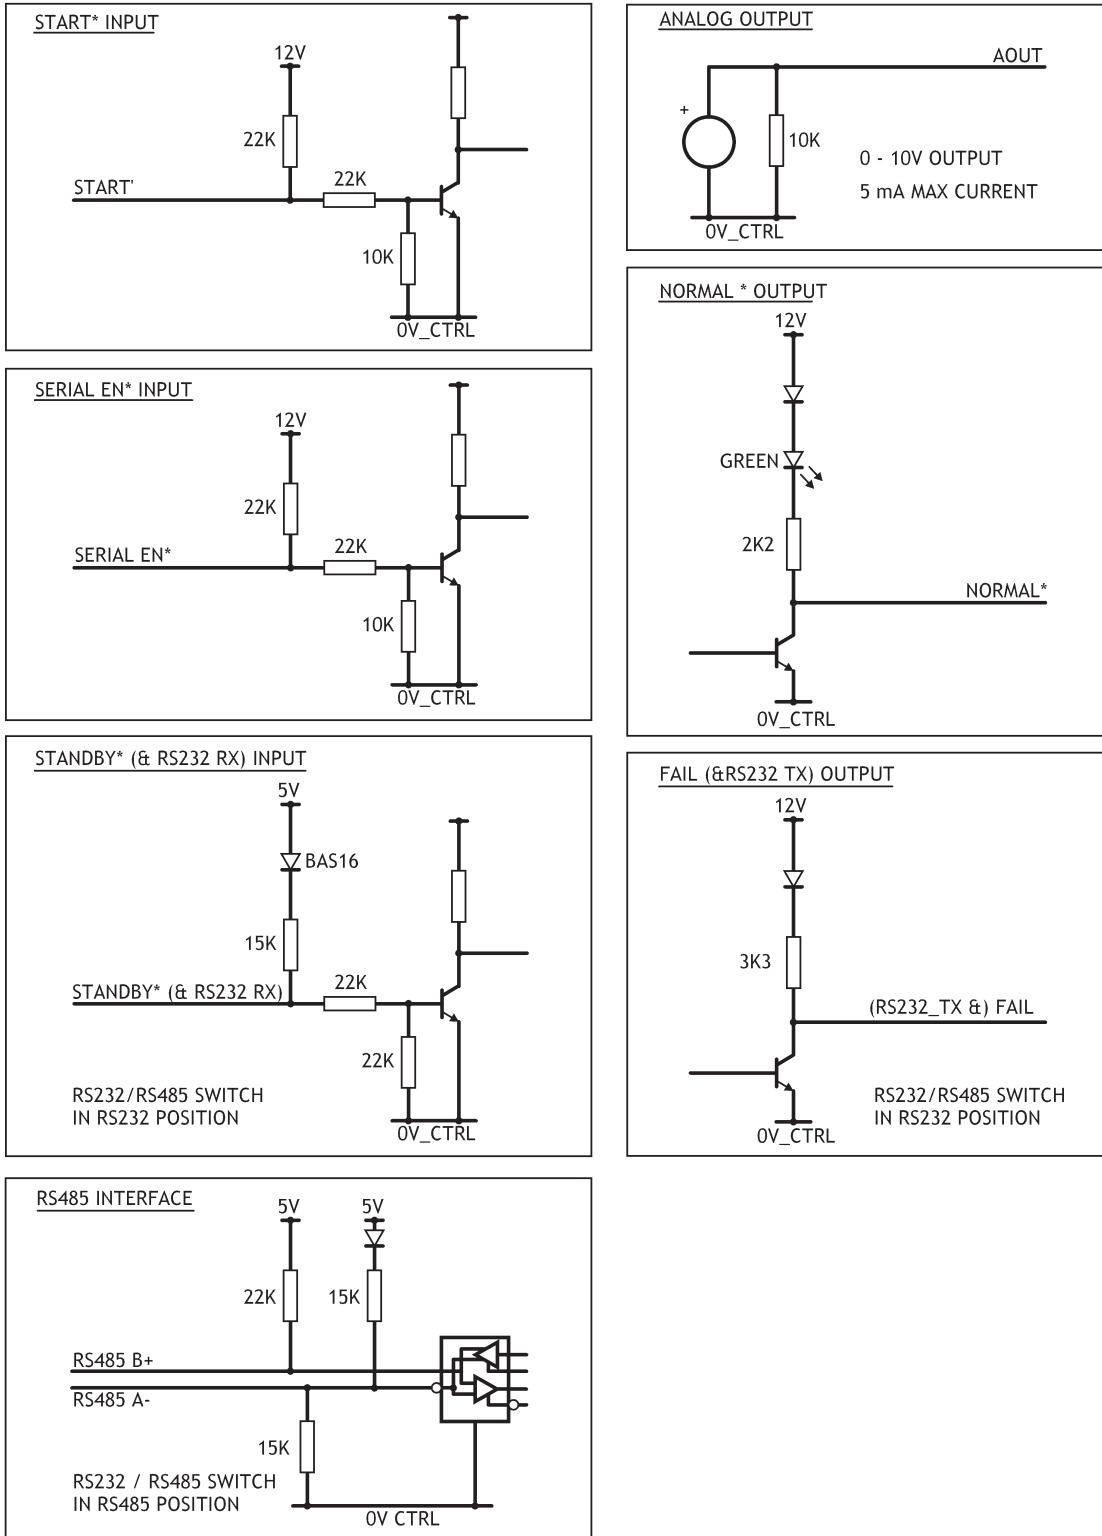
START* INPUT

12V

22K

START'

22K

10K

0V_CTRL

SERIAL EN* INPUT

12V

22K

SERIAL EN*

22K

10K

0V_CTRL

STANDBY* (& RS232 RX) INPUT

5V

BAS16

15K

STANDBY* (& RS232 RX)

22K

22K

RS232/RS485 SWITCH IN RS232 POSITION

0V_CTRL

RS485 INTERFACE

5V

5V

22K

15K

RS485 B+

RS485 A-

15K

RS232 / RS485 SWITCH IN RS485 POSITION

0V CTRL

ANALOG OUTPUT

AOUT

+

10K

0 - 10V OUTPUT

5 mA MAX CURRENT

0V_CTRL

NORMAL * OUTPUT

12V

GREEN

2K2

NORMAL*

0V_CTRL

FAIL (&RS232 TX) OUTPUT

12V

3K3

(RS232_TX &) FAIL

RS232/RS485 SWITCH IN RS232 POSITION

0V_CTRL